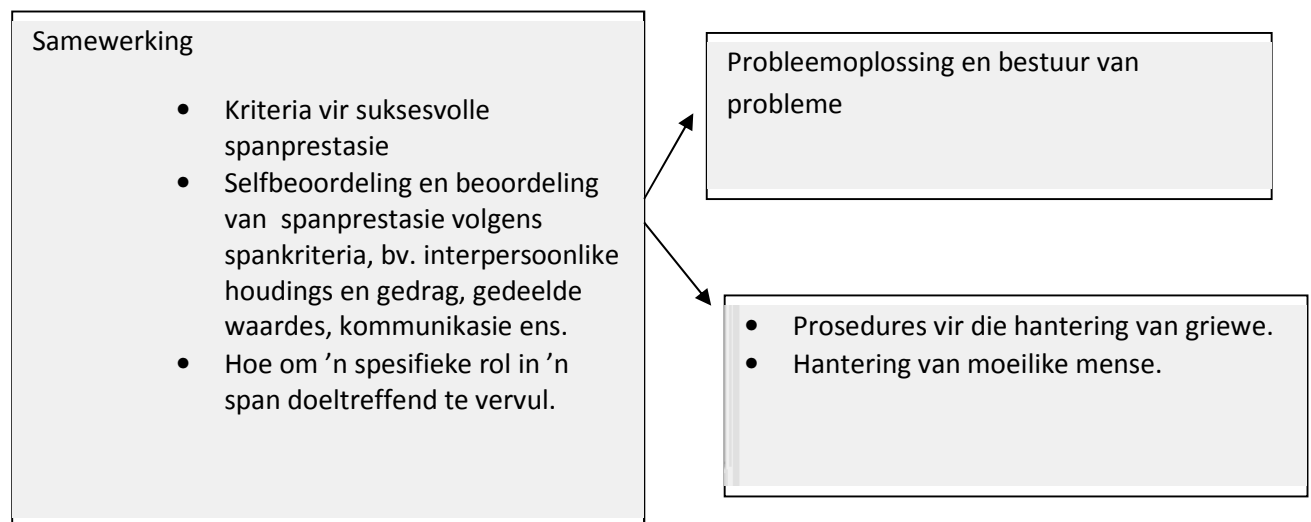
Samewerking

- Kriteria vir suksesvolle spanprestasie
- Selfbeoordeling en beoordeling van spanprestasie volgens spankriteria, bv. interpersoonlike houdings en gedrag, gedeelde waardes, kommunikasie ens.
- Hoe om ’n spesifieke rol in ’n span doeltreffend te vervul.

Probleemoplossing en bestuur van probleme

- Prosedures vir die hantering van griewe.
- Hantering van moeilike mense.